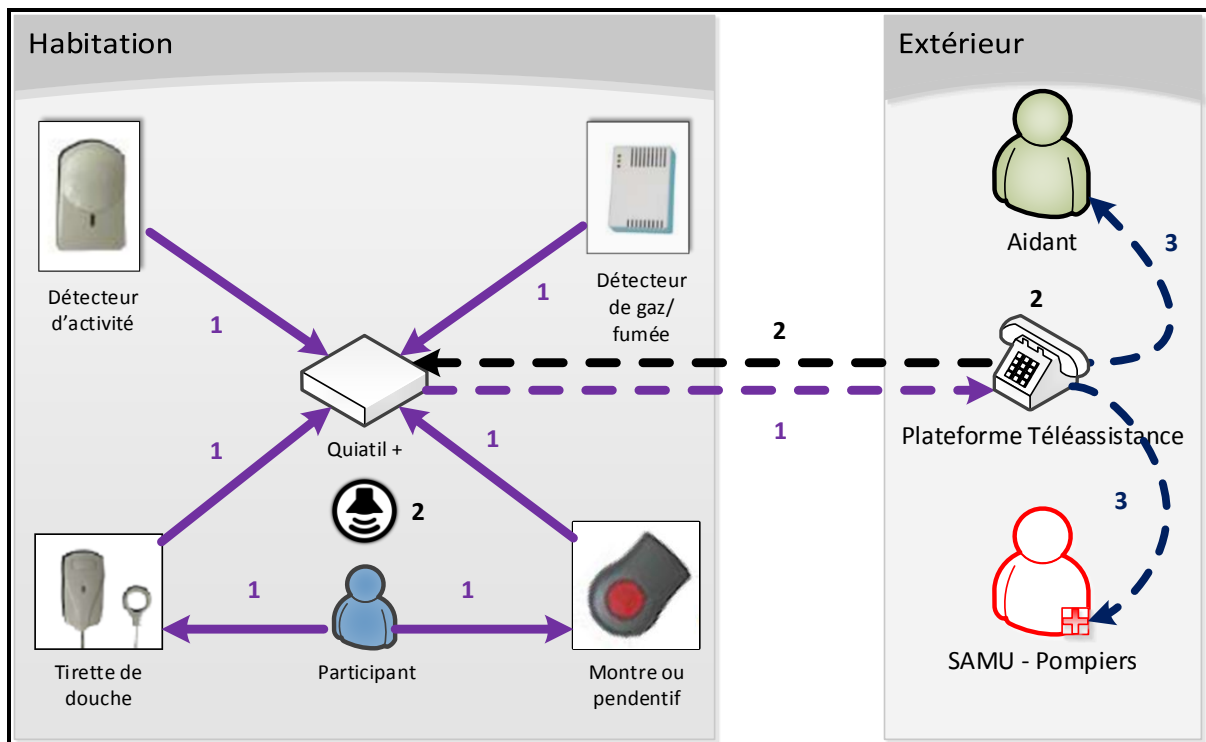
Habitation

Extérieur

Détecteur d'activité

1

Détecteur de gaz/ fumée

1

Aidant

3

2

2

Quiatil +

1

1

1

Plateforme Téléassistance

2

3

Tirette de douche

1

Participant

1

Montre ou pendentif

SAMU - Pompiers